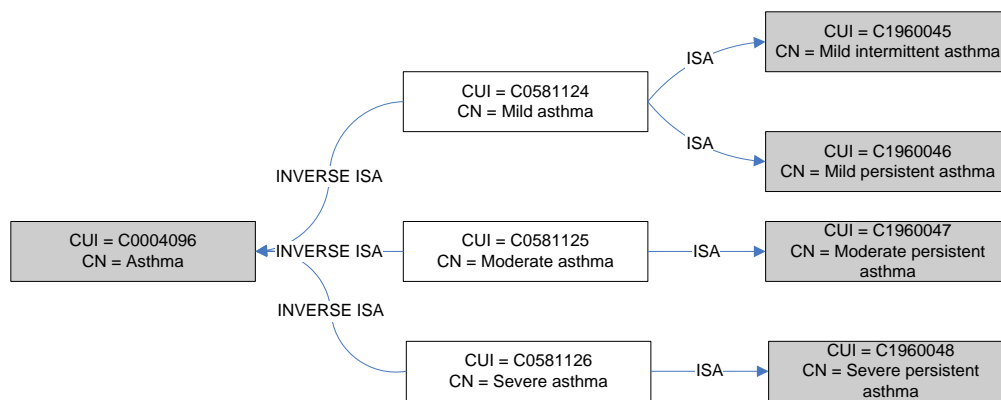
CUI = C0004096
CN = Asthma

INVERSE ISA

INVERSE ISA

INVERSE ISA

CUI = C0581124
CN = Mild asthma

CUI = C0581125
CN = Moderate asthma

CUI = C0581126
CN = Severe asthma

ISA

ISA

ISA

ISA

CUI = C1960045
CN = Mild intermittent asthma

CUI = C1960046
CN = Mild persistent asthma

CUI = C1960047
CN = Moderate persistent asthma

CUI = C1960048
CN = Severe persistent asthma